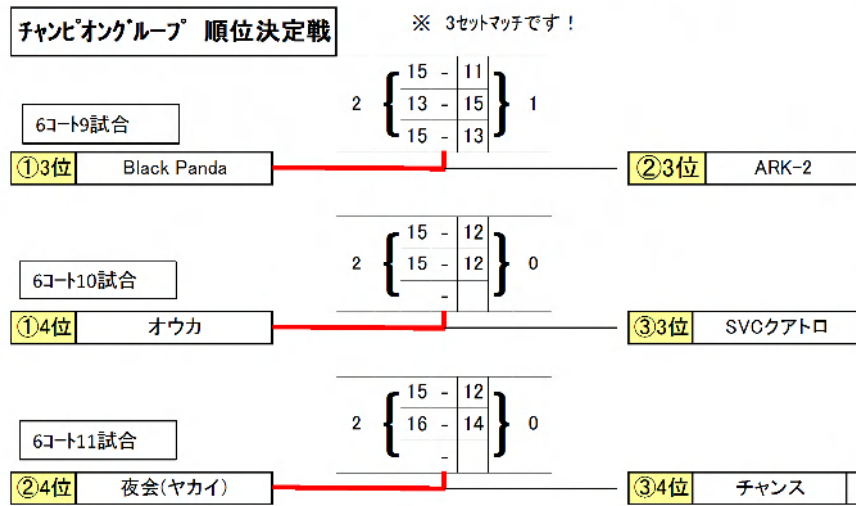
チャンピオングループ　順位決定戦

※　3セットマッチです！

6コート9試合

①3位 | Black Panda

2

| 15 | - | 11 |
|---|---|---|
| 13 | - | 15 |
| 15 | - | 13 |

1

②3位 | ARK-2

6コート10試合

①4位 | オウカ

2

| 15 | - | 12 |
|---|---|---|
| 15 | - | 12 |
|  | - |  |

0

③3位 | SVCクアトロ

6コート11試合

②4位 | 夜会(ヤカイ)

2

| 15 | - | 12 |
|---|---|---|
| 16 | - | 14 |
|  | - |  |

0

③4位 | チャンス